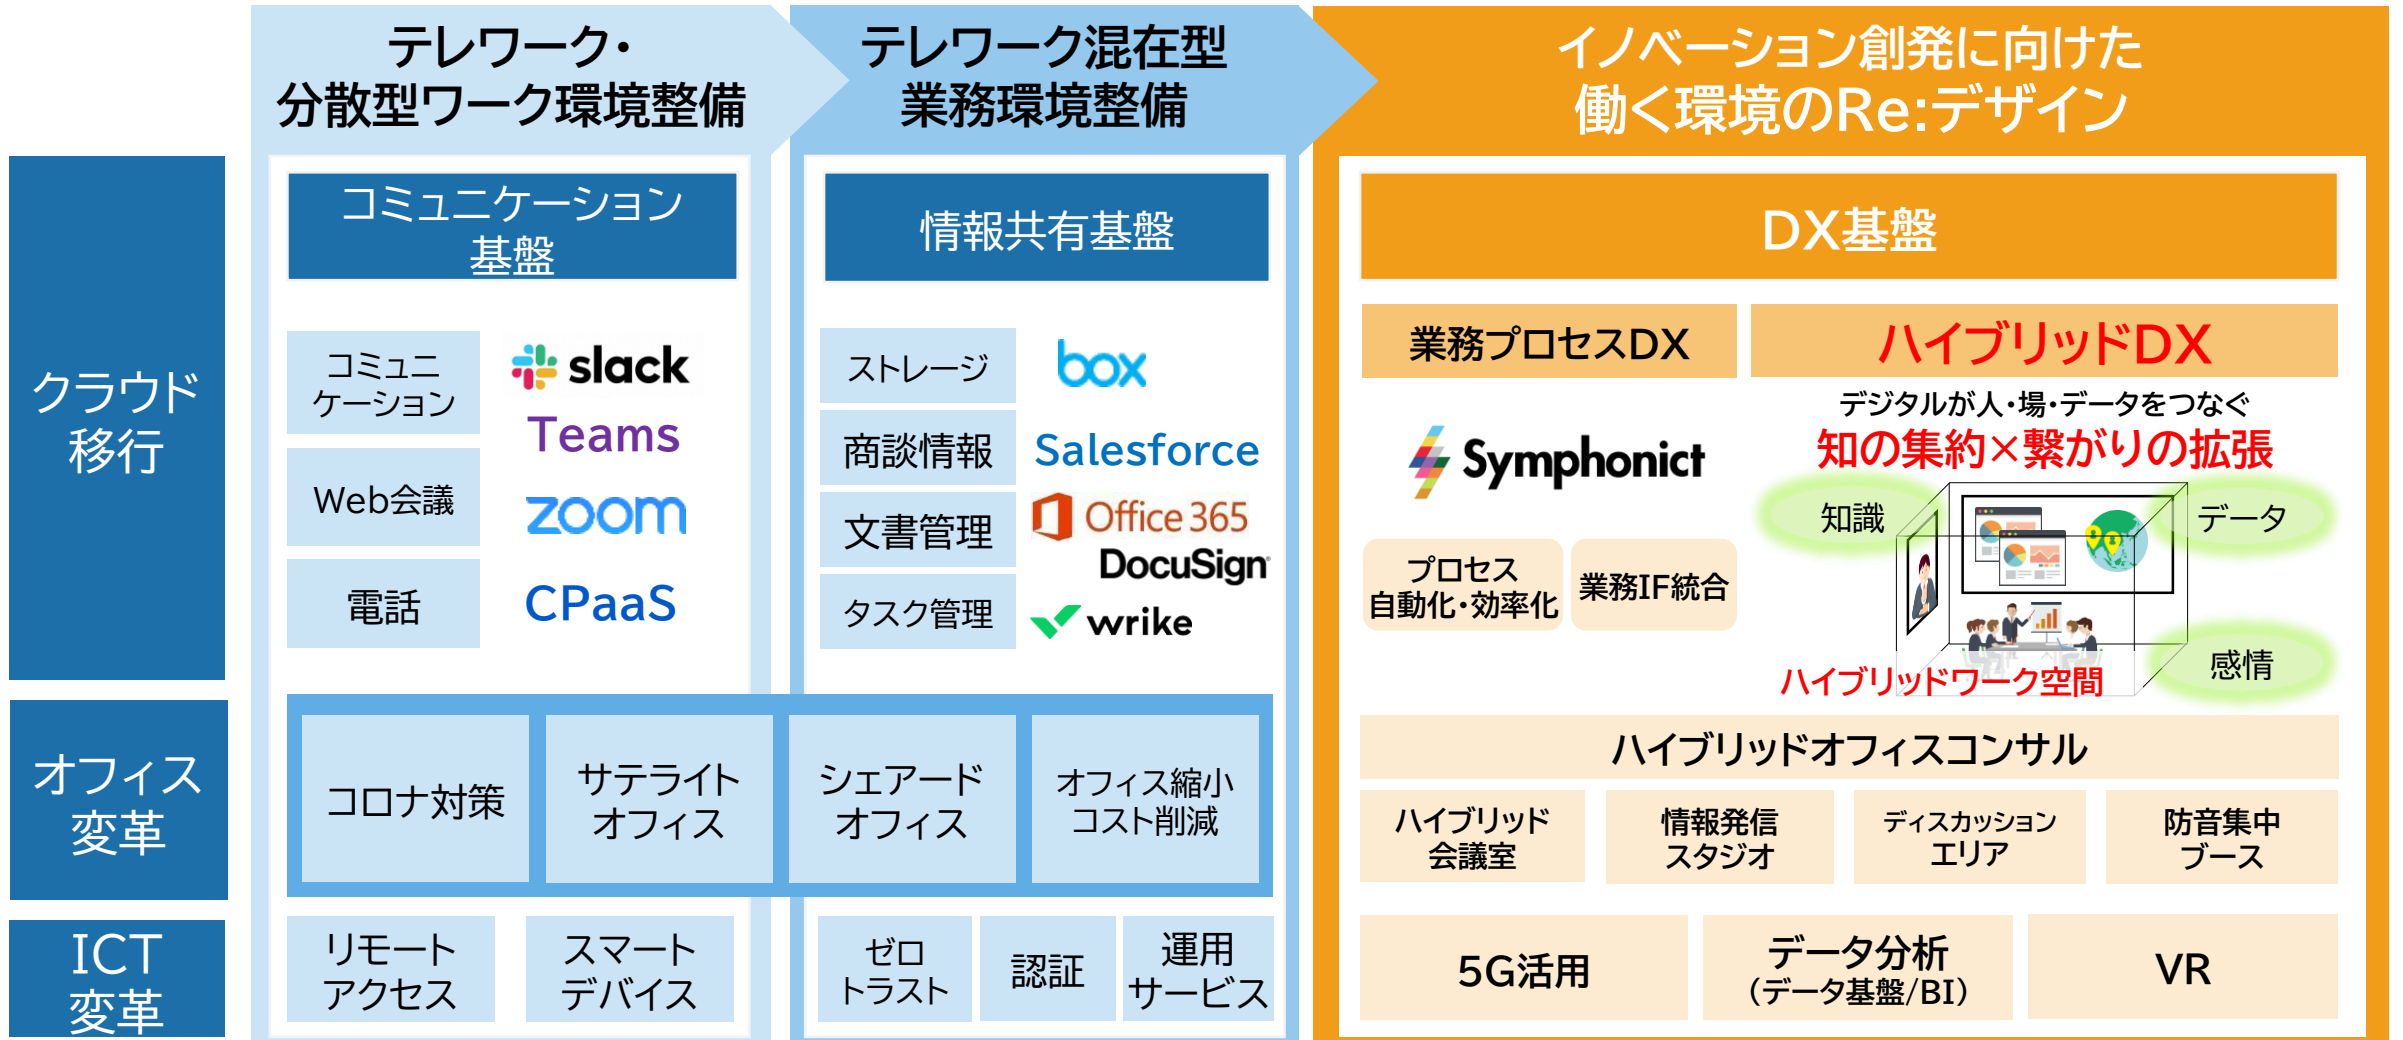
テレワーク・
分散型ワーク環境整備

テレワーク混在型
業務環境整備

イノベーション創発に向けた
働く環境のRe:デザイン

クラウド
移行

コミュニケーション
基盤

コミュニ
ケーション

slack

Teams

Web会議

zoom

電話

CPaaS

情報共有基盤

ストレージ

box

商談情報

Salesforce

文書管理

Office 365

DocuSign

タスク管理

wrike

DX基盤

業務プロセスDX

ハイブリッドDX

Symphonict

デジタルが人・場・データをつなぐ
知の集約×繋がりの拡張

知識

データ

感情

ハイブリッドワーク空間

プロセス
自動化・効率化

業務IF統合

オフィス
変革

コロナ対策

サテライト
オフィス

シェアード
オフィス

オフィス縮小
コスト削減

ハイブリッドオフィスコンサル

ハイブリッド
会議室

情報発信
スタジオ

ディスカッション
エリア

防音集中
ブース

ICT
変革

リモート
アクセス

スマート
デバイス

ゼロ
トラスト

認証

運用
サービス

5G活用

データ分析
(データ基盤/BI)

VR